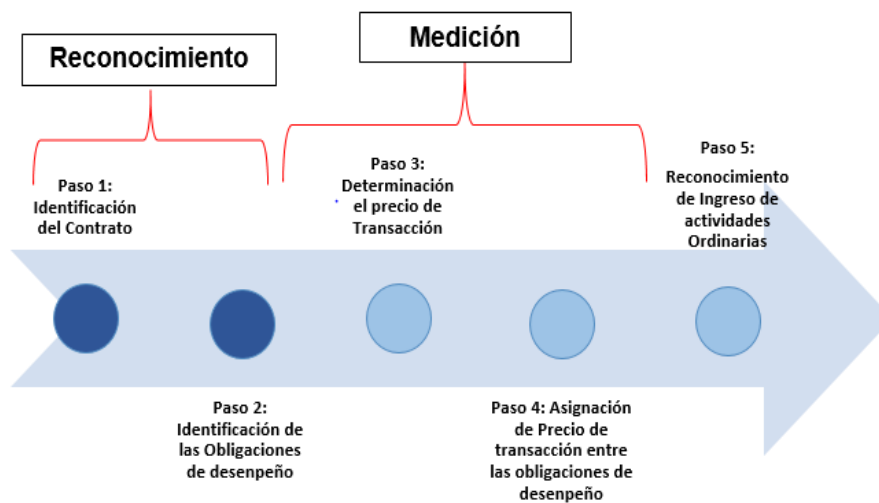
Reconocimiento

Medición

Paso 1: Identificación del Contrato

Paso 3: Determinación el precio de Transacción

Paso 5: Reconocimiento de Ingreso de actividades Ordinarias

Paso 2: Identificación de las Obligaciones de desenpeño

Paso 4: Asignación de Precio de transacción entre las obligaciones de desenpeño